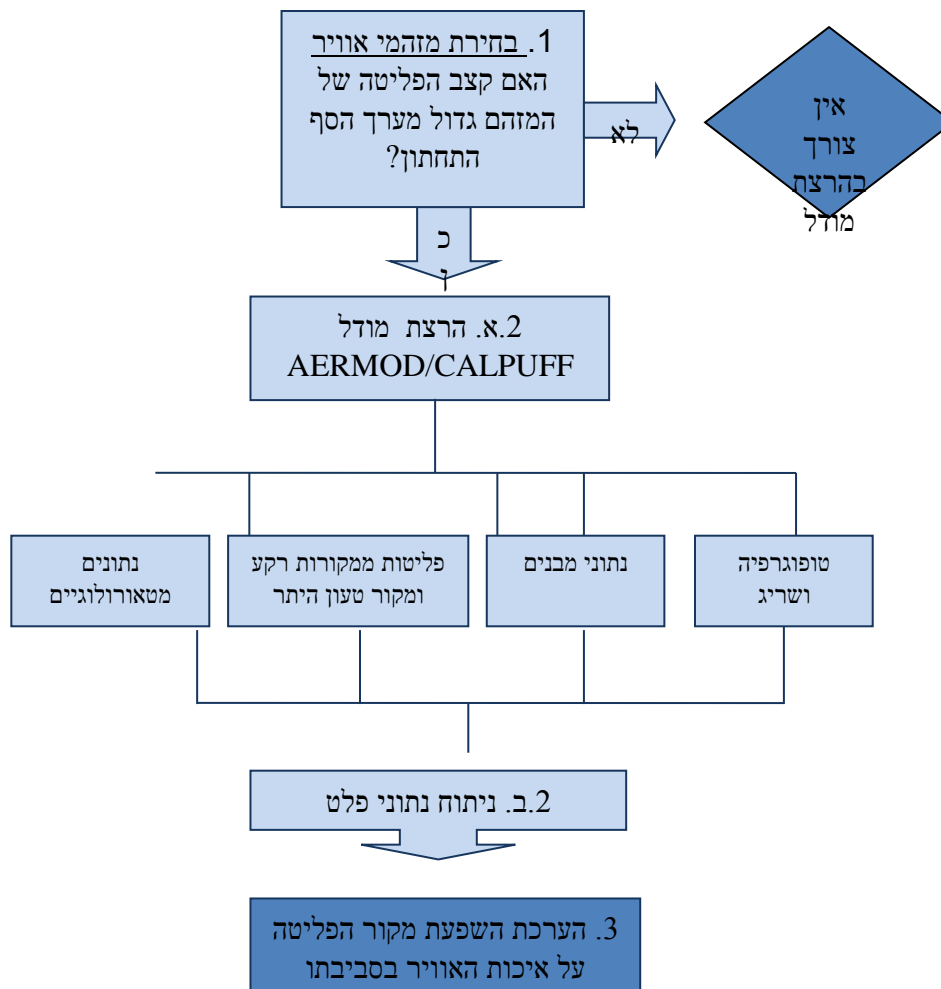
1. בחירת מזהמי אוויר
האם קצב הפליטה של המזהם גדול מערך הסף התחתון?

לא

אין צורך בהרצת מודל

כ
ן

2.א. הרצת מודל
AERMOD/CALPUFF

נתונים מטאורולוגיים

פליטות ממקורות רקע ומקור טעון היתר

נתוני מבנים

טופוגרפיה ושריג

2.ב. ניתוח נתוני פלט

3. הערכת השפעת מקור הפליטה על איכות האוויר בסביבתו